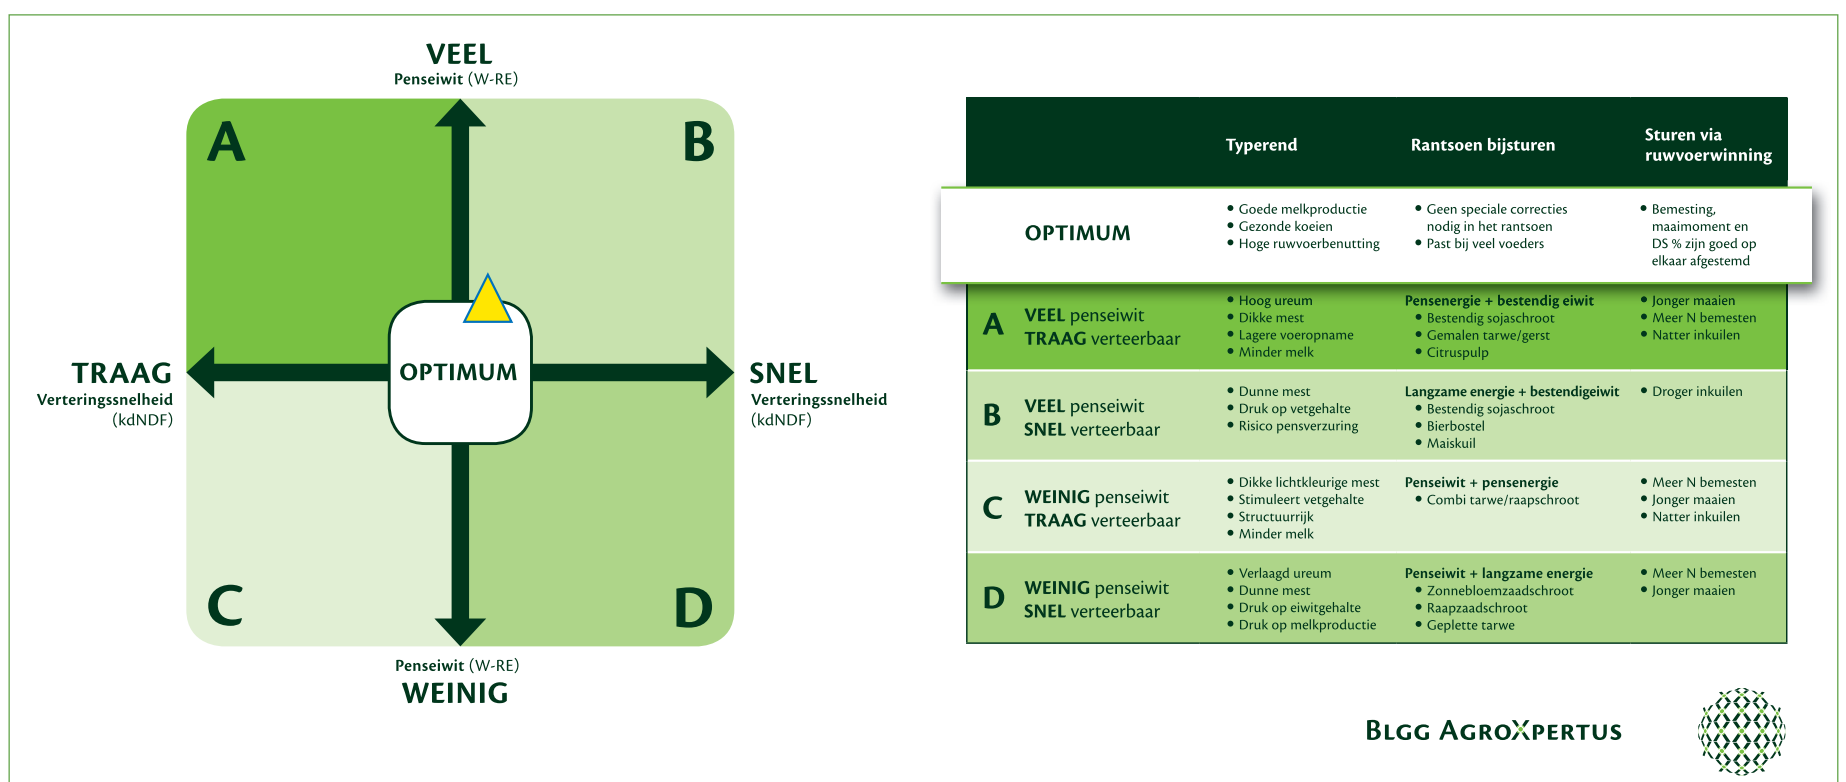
VEEL
Penseiwit (W-RE)

A

B

TRAAG
Verteringssnelheid (kdNDF)

OPTIMUM

SNEL
Verteringssnelheid (kdNDF)

C

D

Penseiwit (W-RE)
WEINIG

| | Typerend | Rantsoen bijsturen | Sturen via ruwvoerwinning |
|---|---|---|---|
| OPTIMUM | • Goede melkproductie • Gezonde koeien • Hoge ruwvoerbenutting | • Geen speciale correcties nodig in het rantsoen • Past bij veel voeders | • Bemesting, maaimoment en DS % zijn goed op elkaar afgestemd |
| A VEEL penseiwit TRAAG verteerbaar | • Hoog ureum • Dikke mest • Lagere voeropname • Minder melk | Pensenergie + bestendig eiwit • Bestendig sojaschroot • Gemalen tarwe/gerst • Citruspulp | • Jonger maaien • Meer N bemesten • Natter inkuilen |
| B VEEL penseiwit SNEL verteerbaar | • Dunne mest • Druk op vetgehalte • Risico pensverzuring | Langzame energie + bestendigeiwit • Bestendig sojaschroot • Bierbostel • Maiskuil | • Droger inkuilen |
| C WEINIG penseiwit TRAAG verteerbaar | • Dikke lichtkleurige mest • Stimuleert vetgehalte • Structuurrijk • Minder melk | Penseiwit + pensenergie • Combi tarwe/raapschroot | • Meer N bemesten • Jonger maaien • Natter inkuilen |
| D WEINIG penseiwit SNEL verteerbaar | • Verlaagd ureum • Dunne mest • Druk op eiwitgehalte • Druk op melkproductie | Penseiwit + langzame energie • Zonnebloemzaadschroot • Raapzaadschroot • Geplette tarwe | • Meer N bemesten • Jonger maaien |

BLGG AGROXPERTUS